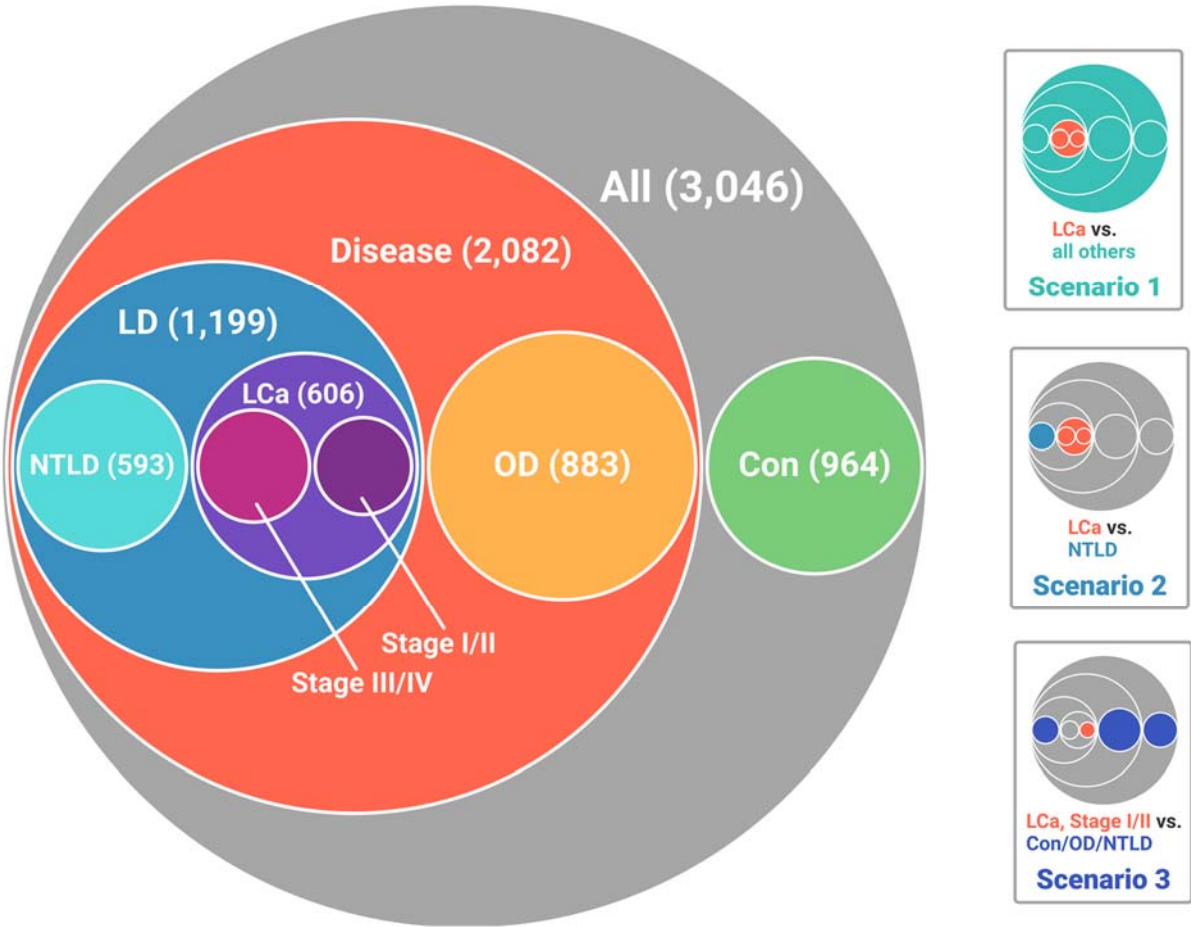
All (3,046)

Disease (2,082)

LD (1,199)

LCa (606)

NTLD (593)

OD (883)

Con (964)

Stage I/II

Stage III/IV

LCa vs. all others

Scenario 1

LCa vs. NTLD

Scenario 2

LCa, Stage I/II vs. Con/OD/NTLD

Scenario 3